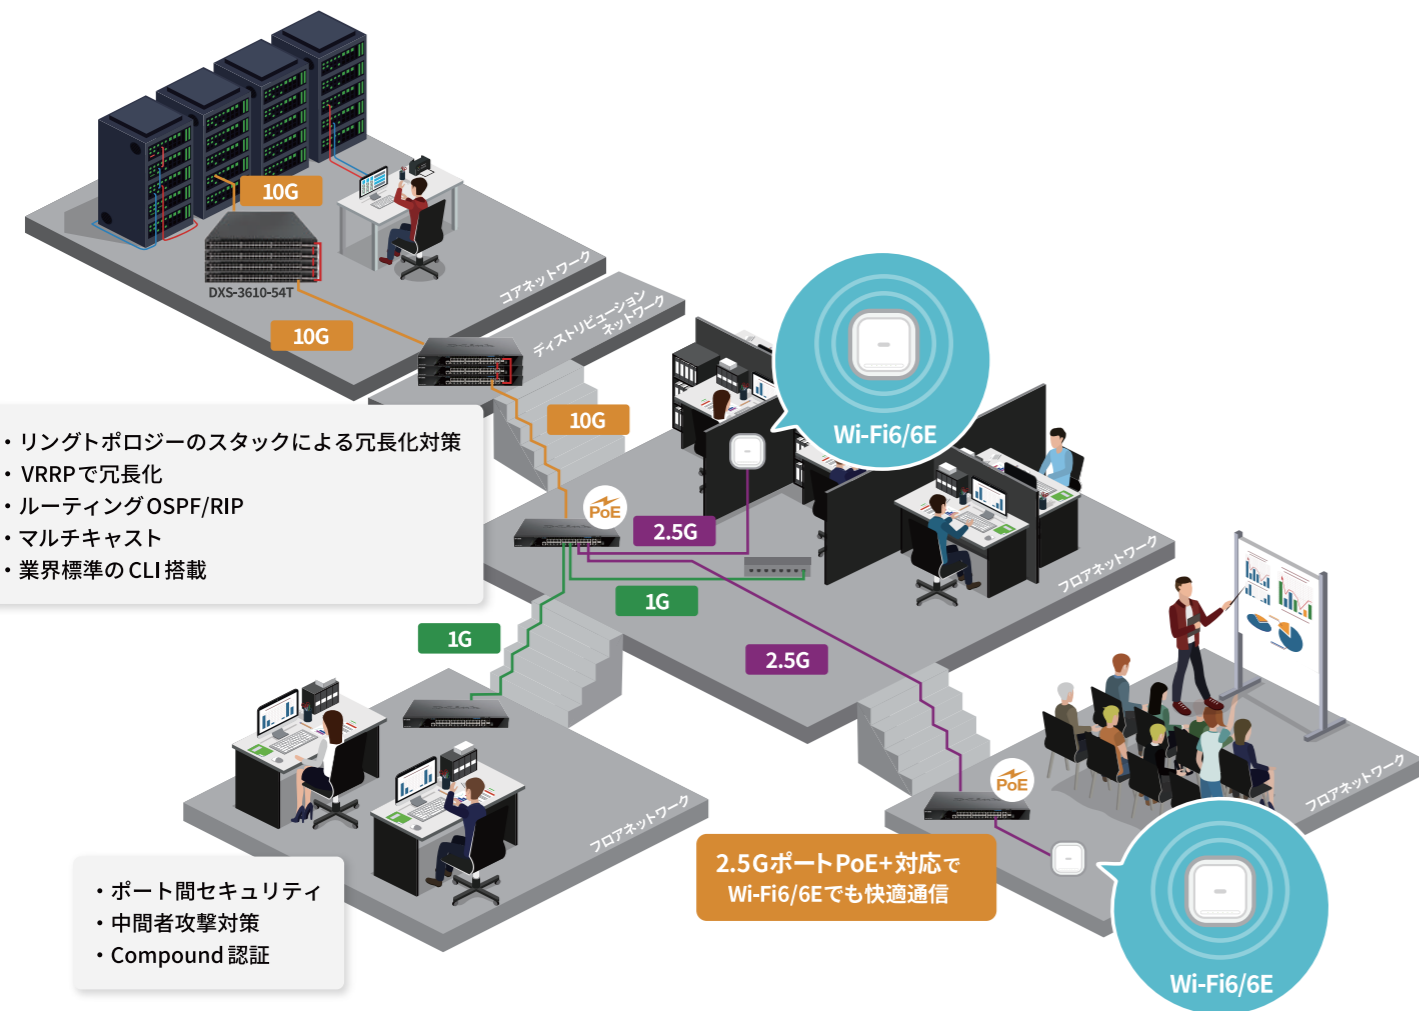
10G

DXS-3610-54T

10G

コアネットワーク

ディストリビューションネットワーク

10G

Wi-Fi6/6E

PoE

2.5G

・リングトポロジーのスタックによる冗長化対策
・VRRPで冗長化
・ルーティングOSPF/RIP
・マルチキャスト
・業界標準のCLI搭載

フロアネットワーク

1G

1G

2.5G

フロアネットワーク

PoE

フロアネットワーク

2.5GポートPoE+対応で
Wi-Fi6/6Eでも快適通信

・ポート間セキュリティ
・中間者攻撃対策
・Compound 認証

Wi-Fi6/6E